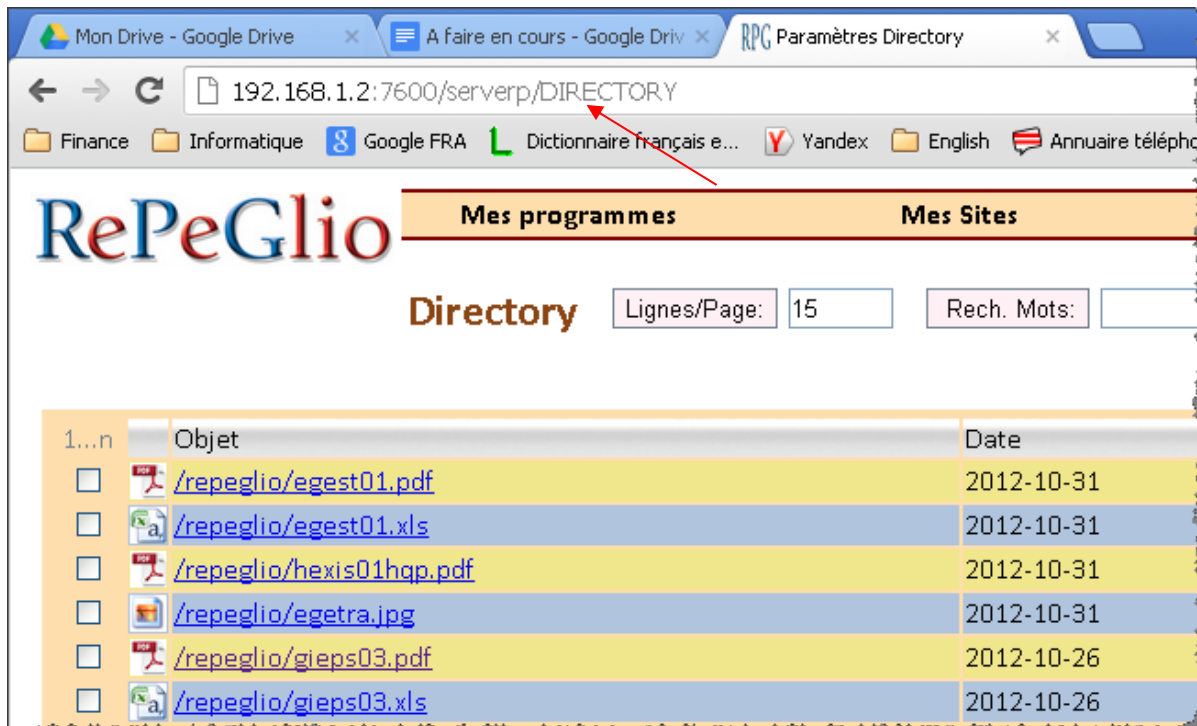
Mon Drive - Google Drive ×
A faire en cours - Google Driv ×
RPC Paramètres Directory ×

192.168.1.2:7600/serverp/DIRECTORY

Finance Informatique Google FRA Dictionnaire français e... Yandex English Annuaire télépho

RePeGlio

Mes programmes Mes Sites

Directory Lignes/Page: 15 Rech. Mots:

| 1...n | | Objet | Date |
|---|---|---|---|
| | | /repeglio/egest01.pdf | 2012-10-31 |
| | | /repeglio/egest01.xls | 2012-10-31 |
| | | /repeglio/hexis01hqp.pdf | 2012-10-31 |
| | | /repeglio/egetra.jpg | 2012-10-31 |
| | | /repeglio/gieps03.pdf | 2012-10-26 |
| | | /repeglio/gieps03.xls | 2012-10-26 |